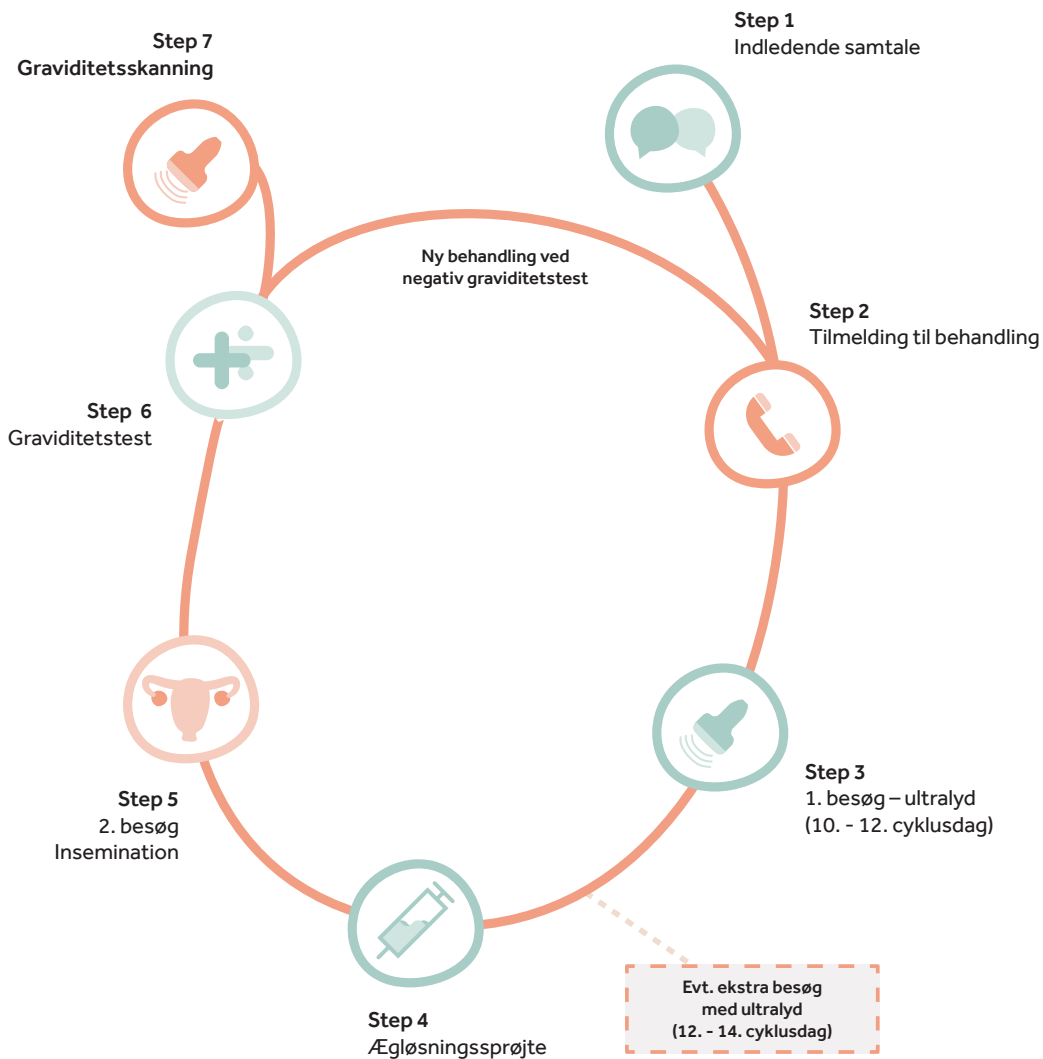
Step 7
Graviditetsskanning

Step 1
Indledende samtale

Ny behandling ved negativ graviditetstest

Step 2
Tilmelding til behandling

Step 6
Graviditetstest

Step 5
2. besøg
Insemination

Step 3
1. besøg – ultralyd
(10. - 12. cyklusdag)

Evt. ekstra besøg med ultralyd
(12. - 14. cyklusdag)

Step 4
Ægløsningssprøjte